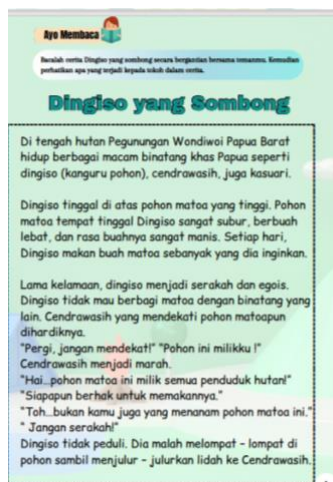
Ayo Membaca

Bacalah cerita Dingiso yang sombong secara bergantian bersama temanmu. Kemudian perhatikan apa yang terjadi kepada tokoh dalam cerita.

Dingiso yang Sombong

Di tengah hutan Pegunungan Wondiwoi Papua Barat hidup berbagai macam binatang khas Papua seperti dingiso (kanguru pohon), cendrawasih, juga kasuari.

Dingiso tinggal di atas pohon matoa yang tinggi. Pohon matoa tempat tinggal Dingiso sangat subur, berbuah lebat, dan rasa buahnya sangat manis. Setiap hari, Dingiso makan buah matoa sebanyak yang dia inginkan.

Lama kelamaan, dingiso menjadi serakah dan egois. Dingiso tidak mau berbagi matoa dengan binatang yang lain. Cendrawasih yang mendekati pohon matoapun dihardiknya.
"Pergi, jangan mendekat!" "Pohon ini milikku !"
Cendrawasih menjadi marah.
"Hai...pohon matoa ini milik semua penduduk hutan!"
"Siapapun berhak untuk memakannya."
"Toh...bukan kamu juga yang menanam pohon matoa ini."
" Jangan serakah!"
Dingiso tidak peduli. Dia malah melompat - lompat di pohon sambil menjulur - julurkan lidah ke Cendrawasih.